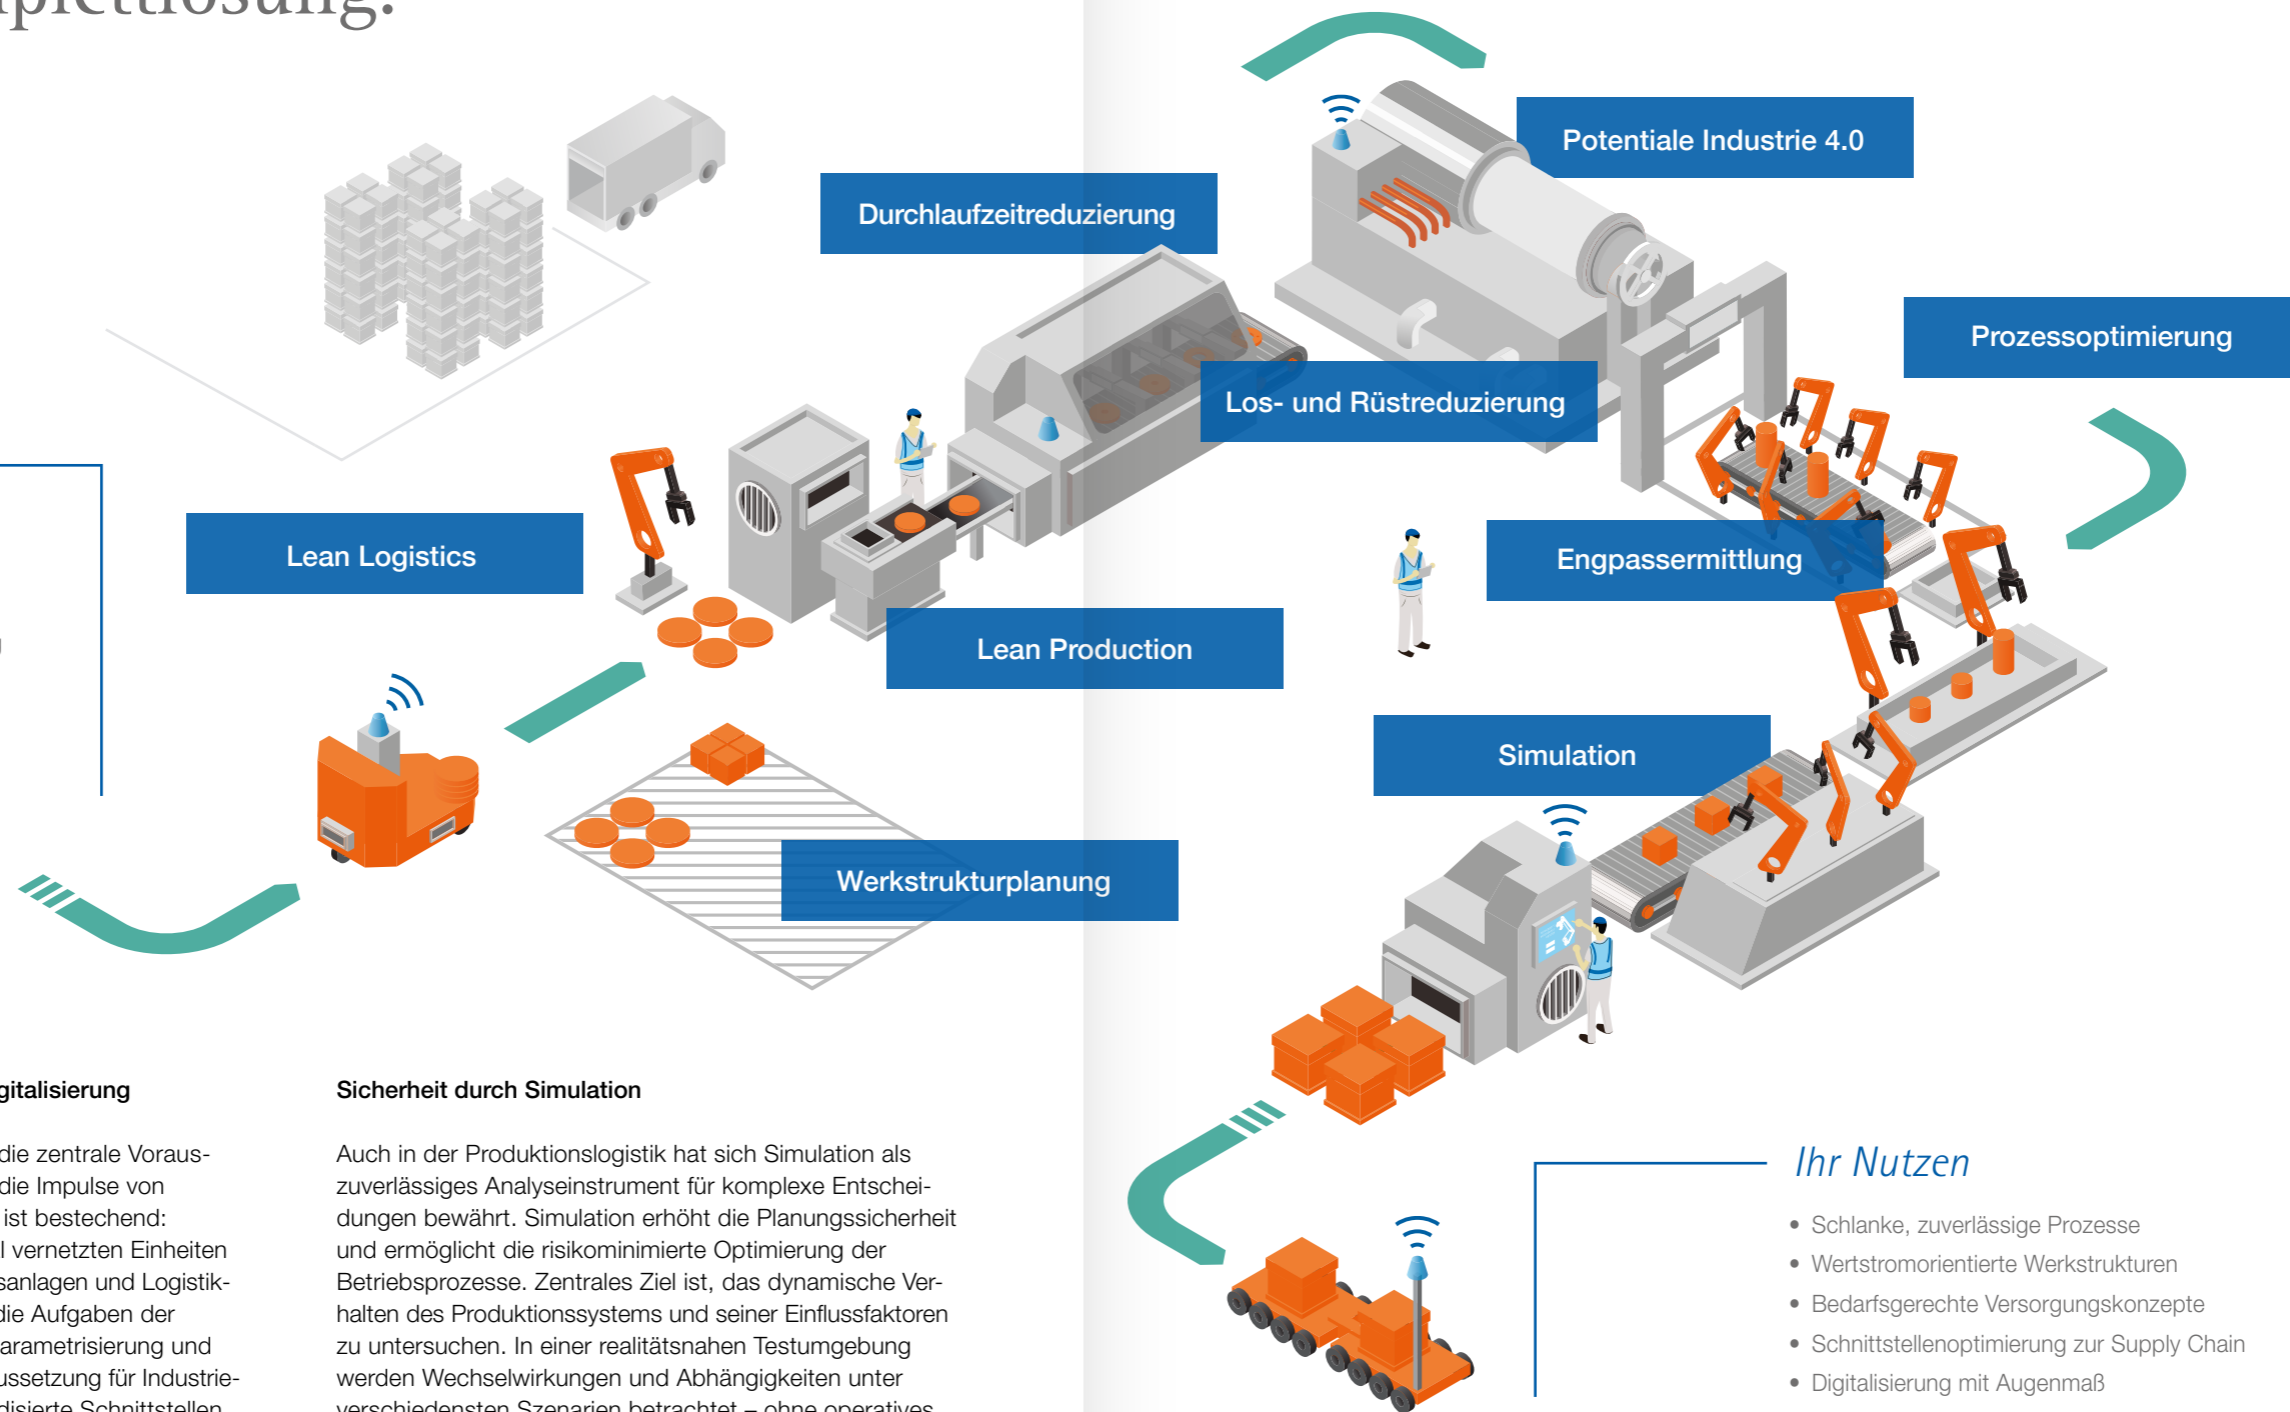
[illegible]plettlösung.

Potentiale Industrie 4.0

Durchlaufzeitreduzierung

Prozessoptimierung

Los- und Rüstreduzierung

Lean Logistics

Engpassermittlung

Lean Production

Simulation

Werkstrukturplanung

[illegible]gitalisierung

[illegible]die zentrale Voraus- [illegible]die Impulse von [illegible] ist bestechend: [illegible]l vernetzten Einheiten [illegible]sanlagen und Logistik- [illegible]die Aufgaben der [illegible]arametrisierung und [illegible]ussetzung für Industrie- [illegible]disierte Schnittstellen

Sicherheit durch Simulation

Auch in der Produktionslogistik hat sich Simulation als zuverlässiges Analyseinstrument für komplexe Entscheidungen bewährt. Simulation erhöht die Planungssicherheit und ermöglicht die risikominimierte Optimierung der Betriebsprozesse. Zentrales Ziel ist, das dynamische Verhalten des Produktionssystems und seiner Einflussfaktoren zu untersuchen. In einer realitätsnahen Testumgebung werden Wechselwirkungen und Abhängigkeiten unter verschiedensten Szenarien betrachtet – ohne operatives

Ihr Nutzen

• Schlanke, zuverlässige Prozesse
• Wertstromorientierte Werkstrukturen
• Bedarfsgerechte Versorgungskonzepte
• Schnittstellenoptimierung zur Supply Chain
• Digitalisierung mit Augenmaß